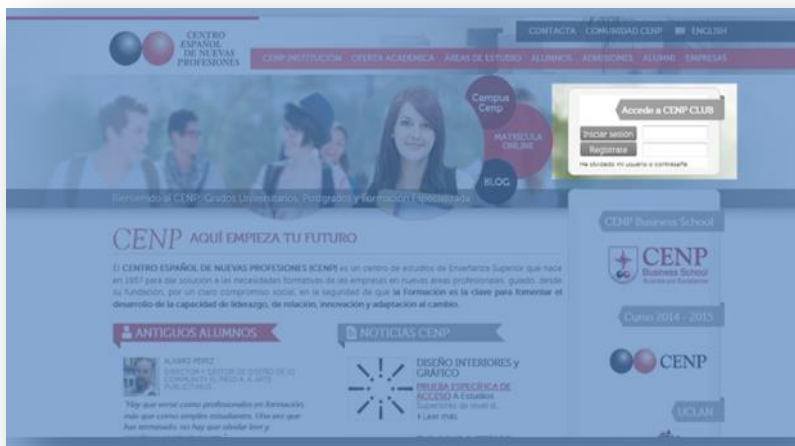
CENTRO ESPAÑOL DE NUEVAS PROFESIONES

CONTACTA COMUNIDAD CENP ENGLISH

CENP INSTITUCIÓN OFERTA ACADÉMICA ÁREAS DE ESTUDIO ALUMNOS ADMISIONES ALUMNI EMPRESAS

Campus Cenp

MATRÍCULA ONLINE

BLOG

Accede a CENP CLUB

Iniciar sesión

Registrate

Ha olvidado mi usuario o contraseña

Bienvenido al CENP: Grados Universitarios, Postgrados y Formación Especializada

CENP AQUÍ EMPIEZA TU FUTURO

El CENTRO ESPAÑOL DE NUEVAS PROFESIONES (CENP) es un centro de estudios de Enseñanza Superior que nace en 1957 para dar solución a las necesidades formativas de las empresas en nuevas áreas profesionales, guiado, desde su fundación, por un claro compromiso social, en la seguridad de que la Formación es la clave para fomentar el desarrollo de la capacidad de liderazgo, de relación, innovación y adaptación al cambio.

ANTIGUOS ALUMNOS

ÁLVARO PÉREZ
DIRECTOR Y GESTOR DE DISEÑO DE ID COMMUNITY EL PASO A A ARTE PUBLICITARIO

"Hay que verse como profesionales en formación más que como simples estudiantes. Una vez que has terminado, no hay que olvidar leer y

NOTICIAS CENP

DISEÑO INTERIORES y GRÁFICO
PRUEBA ESPECÍFICA DE ACCESO A Estudios Superiores de nivel d...
Leer más

CENP Business School

CENP Business School

Curso 2014 - 2015

CENP

UCLAN